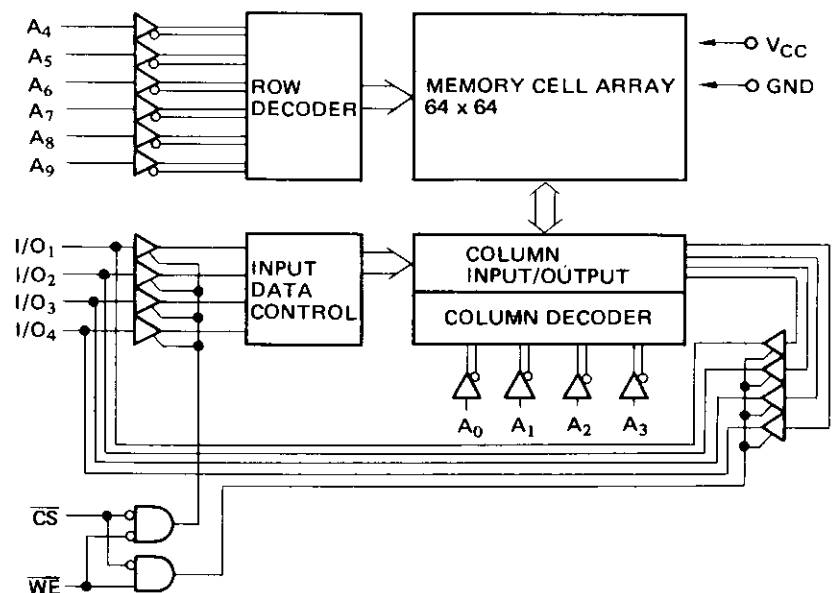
$A_4$
$A_5$
$A_6$
$A_7$
$A_8$
$A_9$

ROW DECODER

MEMORY CELL ARRAY 64 x 64

$V_{CC}$
GND

$I/O_1$
$I/O_2$
$I/O_3$
$I/O_4$

INPUT DATA CONTROL

COLUMN INPUT/OUTPUT

COLUMN DECODER

$A_0$
$A_1$
$A_2$
$A_3$

$\overline{CS}$
$\overline{WE}$